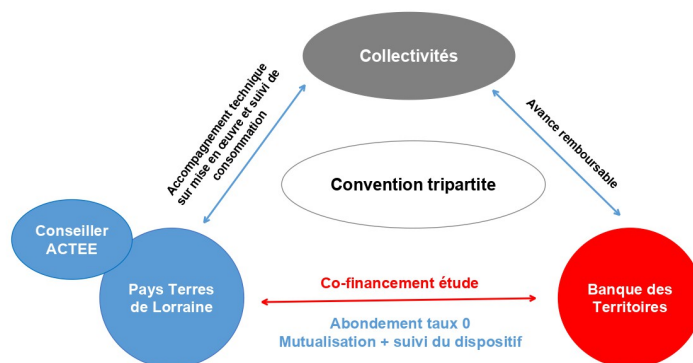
Collectivités

Accompagnement technique sur mise en œuvre et suivi de consommation

Avance remboursable

Convention tripartite

Conseiller ACTEE

Pays Terres de Lorraine

Co-financement étude

Banque des Territoires

Abondement taux 0
Mutualisation + suivi du dispositif